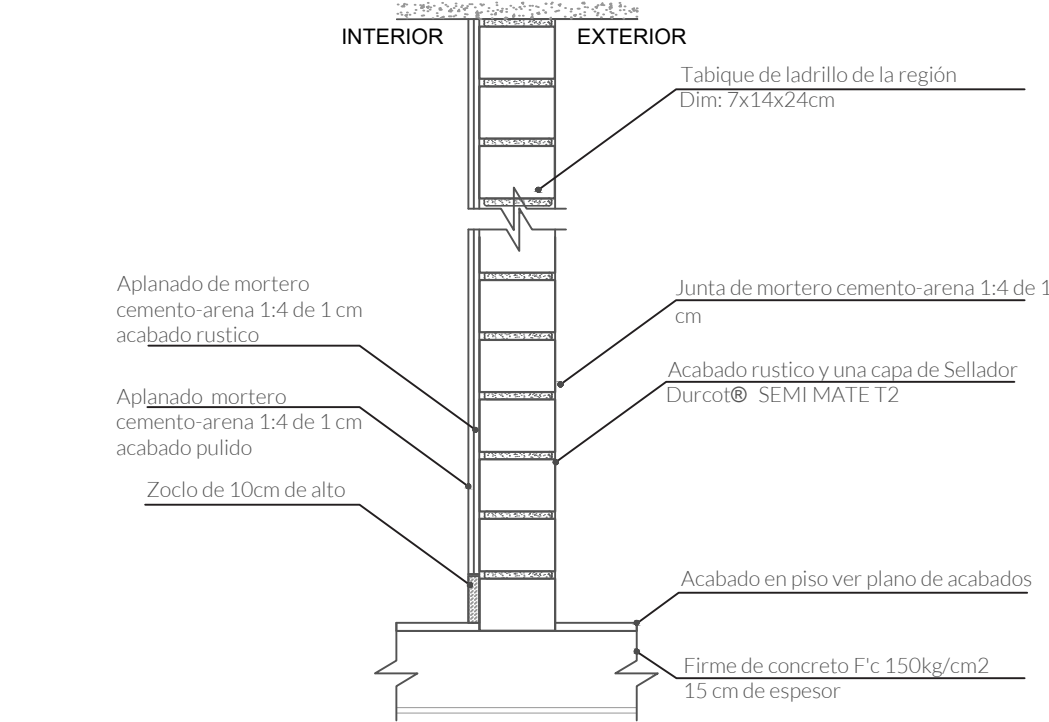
INTERIOR

EXTERIOR

Tabique de ladrillo de la región
Dim: 7x14x24cm

Aplanado de mortero cemento-arena 1:4 de 1 cm acabado rustico

Junta de mortero cemento-arena 1:4 de 1 cm

Acabado rustico y una capa de Sellador Durcot® SEMI MATE T2

Aplanado mortero cemento-arena 1:4 de 1 cm acabado pulido

Zoclo de 10cm de alto

Acabado en piso ver plano de acabados

Firme de concreto F'c 150kg/cm2
15 cm de espesor